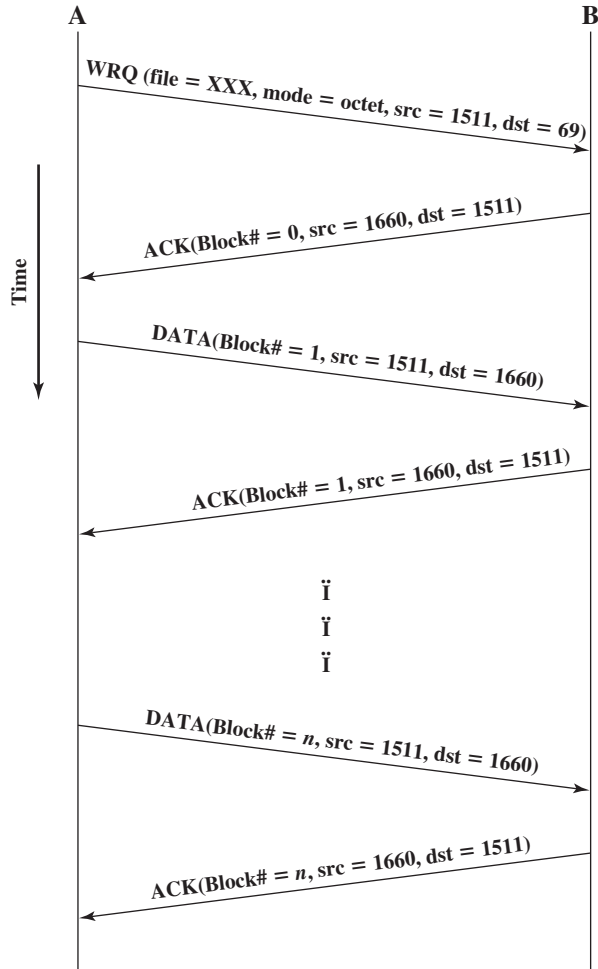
A

B

WRQ (file = XXX, mode = octet, src = 1511, dst = 69)

Time

ACK(Block# = 0, src = 1660, dst = 1511)

DATA(Block# = 1, src = 1511, dst = 1660)

ACK(Block# = 1, src = 1660, dst = 1511)

Ï
Ï
Ï

DATA(Block# = $n$, src = 1511, dst = 1660)

ACK(Block# = $n$, src = 1660, dst = 1511)